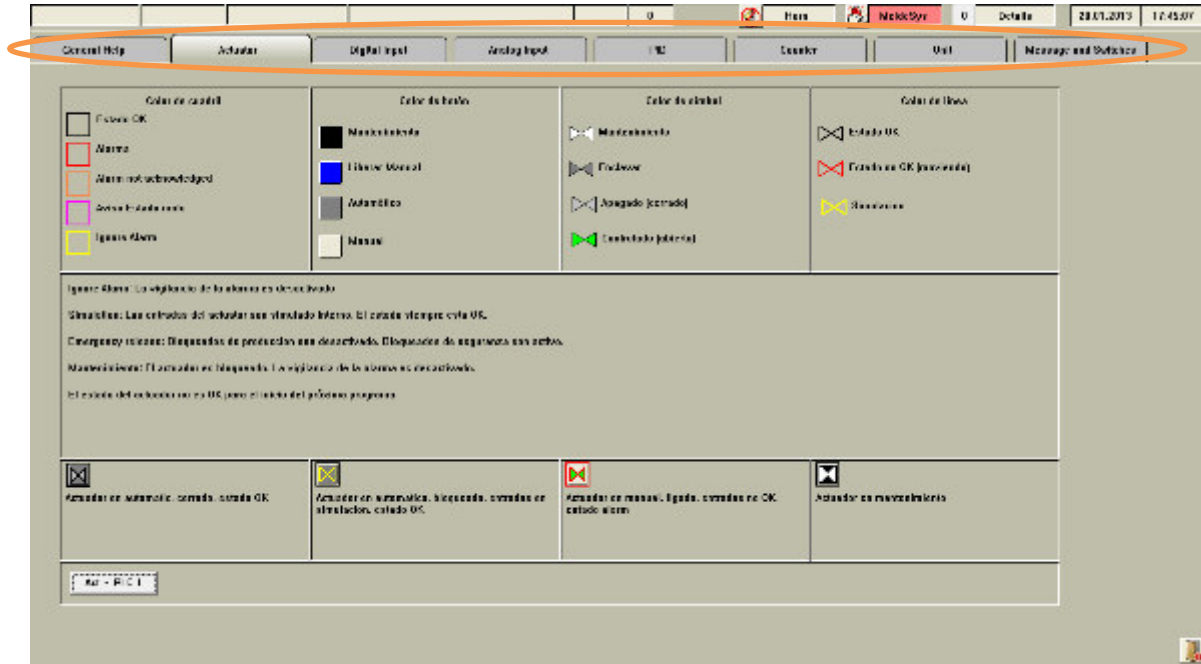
0 Horn NickSys 0 Details 28.01.2013 17:45:07

General Help | Actuator | Digital input | Analog input | PID | Counter | Unit | Message and Switches

Color de cuadril
Estado OK
Alarma
Alarm not acknowledged
Aviso Estado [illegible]
Ignore Alarm

Color de botón
Mantenimiento
Liberar Manual
Automático
Manual

Color de símbol
Mantenimiento
Endever
Apagado (cerrado)
Controlado (abierto)

Color de línea
Estado OK
Estado no OK (moviendo)
Simulación

Ignore Alarm: La vigilancia de la alarma es desactivado

Simulation: Las entradas del actuador son simulado interno. El estado siempre esta OK.

Emergency release: Bloqueados de produccion son desactivado. Bloqueados de seguranza son activo.

Mantenimiento: El actuador es bloqueado. La vigilancia de la alarma es desactivado.

El estado del actuador no es OK para el inicio del próximo programa.

Actuador en automatic, cerrado, estado OK

Actuador en automatico, bloqueado, entradas en simulacion, estado OK.

Actuador en manual, ligado, entradas no OK, estado alarm

Actuador en mantenimiento

Alt + PIC 1